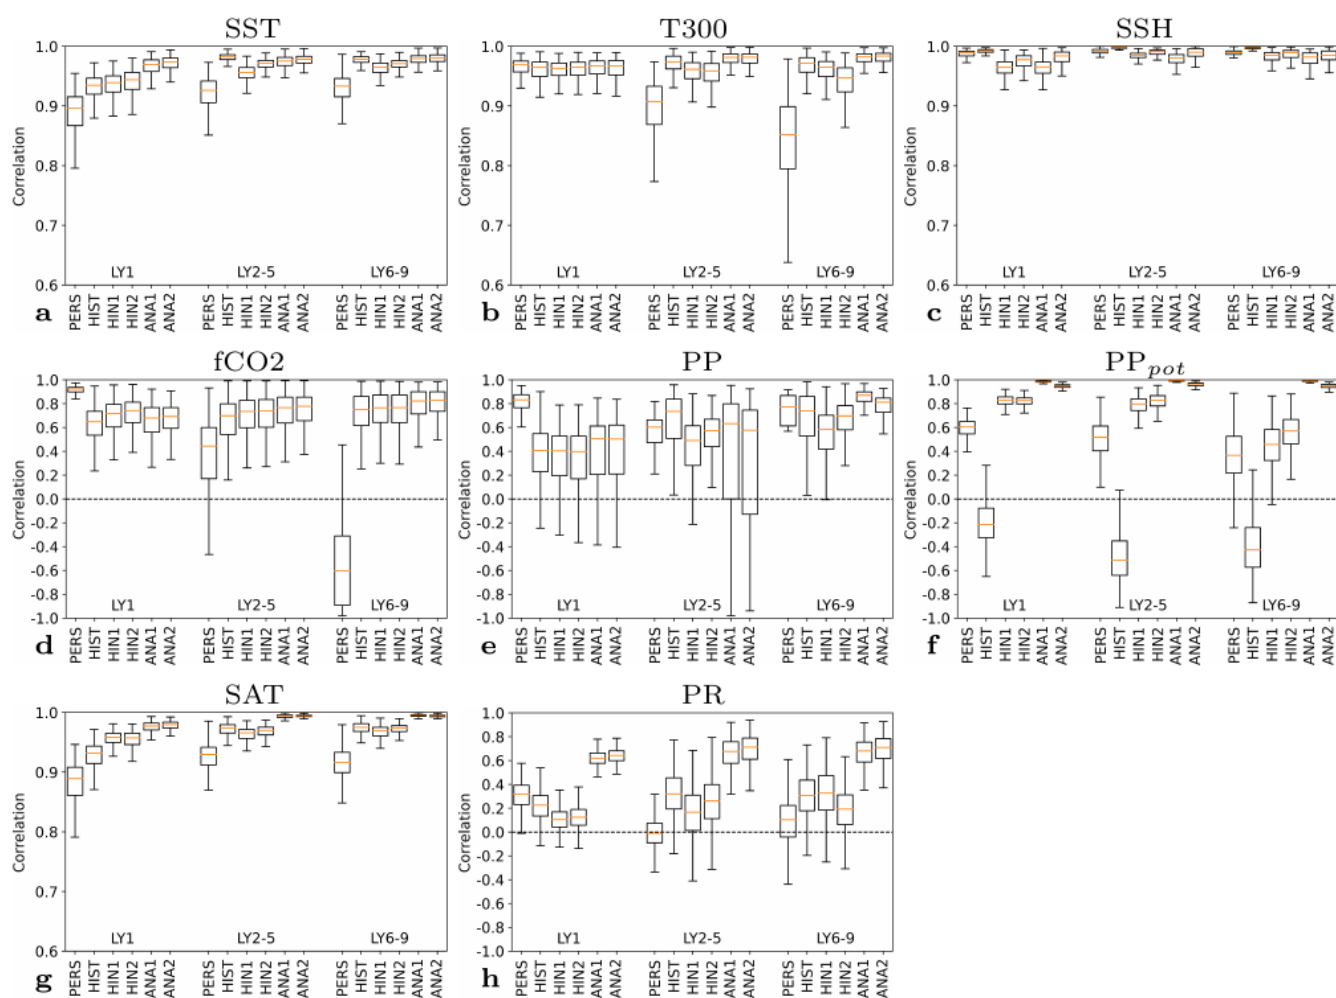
SST

Correlation

1.0
0.9
0.8
0.7
0.6

LY1 LY2-5 LY6-9

a PERS HIST HIN1 HIN2 ANA1 ANA2 PERS HIST HIN1 HIN2 ANA1 ANA2 PERS HIST HIN1 HIN2 ANA1 ANA2

T300

Correlation

1.0
0.9
0.8
0.7
0.6

LY1 LY2-5 LY6-9

b PERS HIST HIN1 HIN2 ANA1 ANA2 PERS HIST HIN1 HIN2 ANA1 ANA2 PERS HIST HIN1 HIN2 ANA1 ANA2

SSH

Correlation

1.0
0.9
0.8
0.7
0.6

LY1 LY2-5 LY6-9

c PERS HIST HIN1 HIN2 ANA1 ANA2 PERS HIST HIN1 HIN2 ANA1 ANA2 PERS HIST HIN1 HIN2 ANA1 ANA2

fCO2

Correlation

1.0
0.8
0.6
0.4
0.2
0.0
-0.2
-0.4
-0.6
-0.8
-1.0

LY1 LY2-5 LY6-9

d PERS HIST HIN1 HIN2 ANA1 ANA2 PERS HIST HIN1 HIN2 ANA1 ANA2 PERS HIST HIN1 HIN2 ANA1 ANA2

PP

Correlation

1.0
0.8
0.6
0.4
0.2
0.0
-0.2
-0.4
-0.6
-0.8
-1.0

LY1 LY2-5 LY6-9

e PERS HIST HIN1 HIN2 ANA1 ANA2 PERS HIST HIN1 HIN2 ANA1 ANA2 PERS HIST HIN1 HIN2 ANA1 ANA2

$PP_{pot}$

Correlation

1.0
0.8
0.6
0.4
0.2
0.0
-0.2
-0.4
-0.6
-0.8
-1.0

LY1 LY2-5 LY6-9

f PERS HIST HIN1 HIN2 ANA1 ANA2 PERS HIST HIN1 HIN2 ANA1 ANA2 PERS HIST HIN1 HIN2 ANA1 ANA2

SAT

Correlation

1.0
0.9
0.8
0.7
0.6

LY1 LY2-5 LY6-9

g PERS HIST HIN1 HIN2 ANA1 ANA2 PERS HIST HIN1 HIN2 ANA1 ANA2 PERS HIST HIN1 HIN2 ANA1 ANA2

PR

Correlation

1.0
0.8
0.6
0.4
0.2
0.0
-0.2
-0.4
-0.6
-0.8
-1.0

LY1 LY2-5 LY6-9

h PERS HIST HIN1 HIN2 ANA1 ANA2 PERS HIST HIN1 HIN2 ANA1 ANA2 PERS HIST HIN1 HIN2 ANA1 ANA2